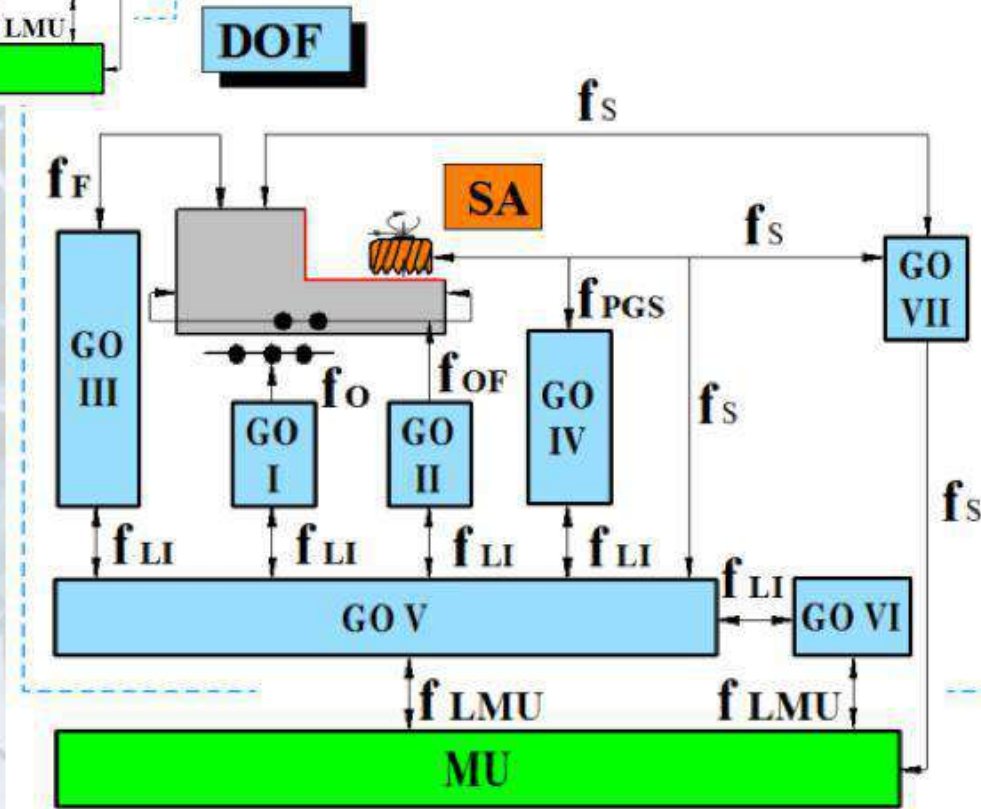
LMU

DOF

$f_S$

$f_F$

SA

$f_S$

GO VII

$f_{PGS}$

GO III

$f_O$

$f_{OF}$

GO IV

$f_S$

GO I

GO II

$f_S$

$f_{LI}$

$f_{LI}$

$f_{LI}$

$f_{LI}$

$f_{LI}$

GO V

GO VI

$f_{LMU}$

$f_{LMU}$

MU